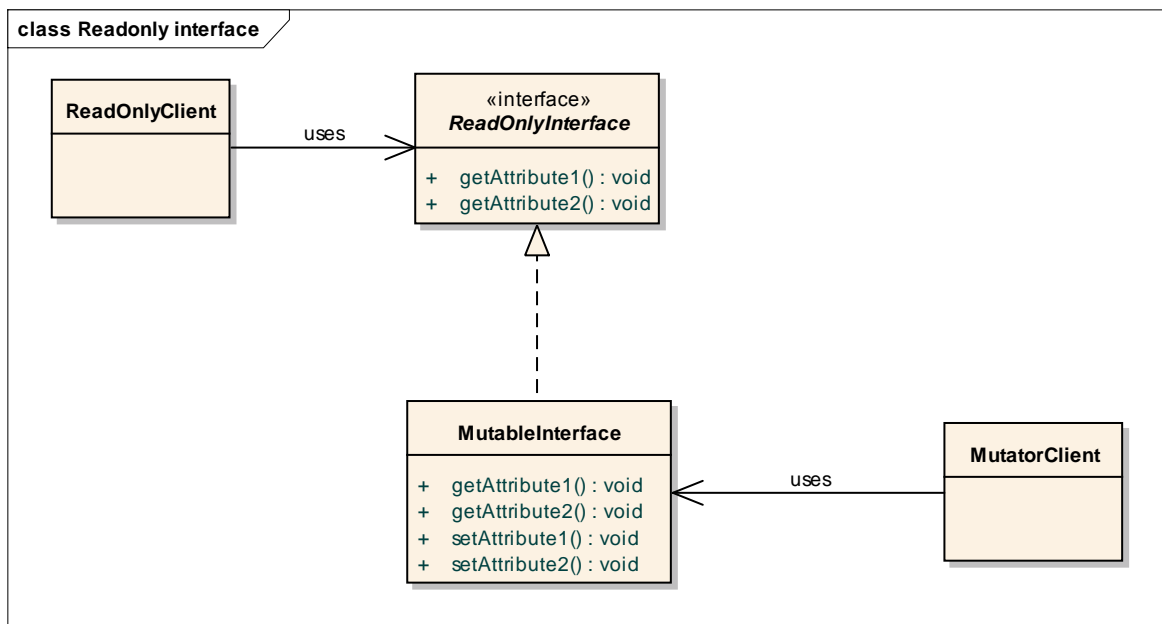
class Readonly interface

ReadOnlyClient

uses

«interface»
ReadOnlyInterface

+ getAttribute1() : void
+ getAttribute2() : void

MutableInterface

+ getAttribute1() : void
+ getAttribute2() : void
+ setAttribute1() : void
+ setAttribute2() : void

uses

MutatorClient